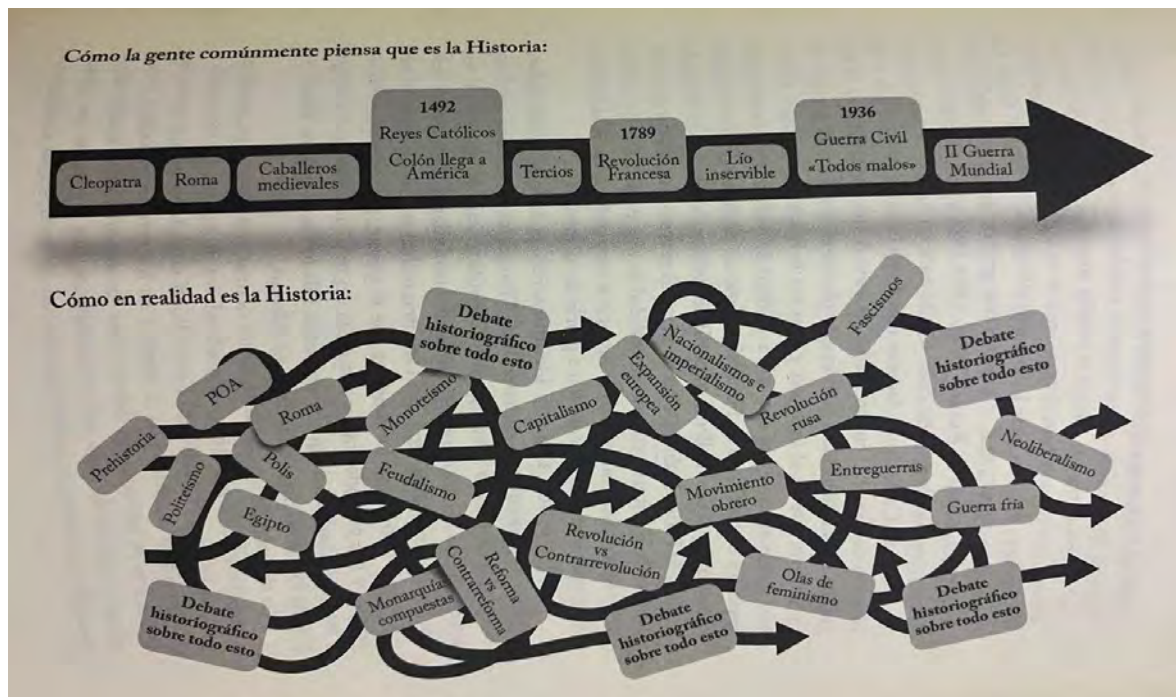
Cómo la gente comúnmente piensa que es la Historia:

Cleopatra

Roma

Caballeros medievales

1492
Reyes Católicos
Colón llega a América

Tercios

1789
Revolución Francesa

Lío inservible

1936
Guerra Civil
«Todos malos»

II Guerra Mundial

Cómo en realidad es la Historia:

Debate historiográfico sobre todo esto

Fascismos

Nacionalismos e imperialismos

Expansión europea

Debate historiográfico sobre todo esto

POA

Roma

Monoteísmo

Capitalismo

Revolución rusa

Prehistoria

Polis

Neoliberalismo

Politeísmo

Feudalismo

Movimiento obrero

Entreguerras

Egipto

Guerra fría

Revolución vs Contrarrevolución

Reforma vs Contrarreforma

Olas de feminismo

Debate historiográfico sobre todo esto

Monarquías compuestas

Debate historiográfico sobre todo esto

Debate historiográfico sobre todo esto